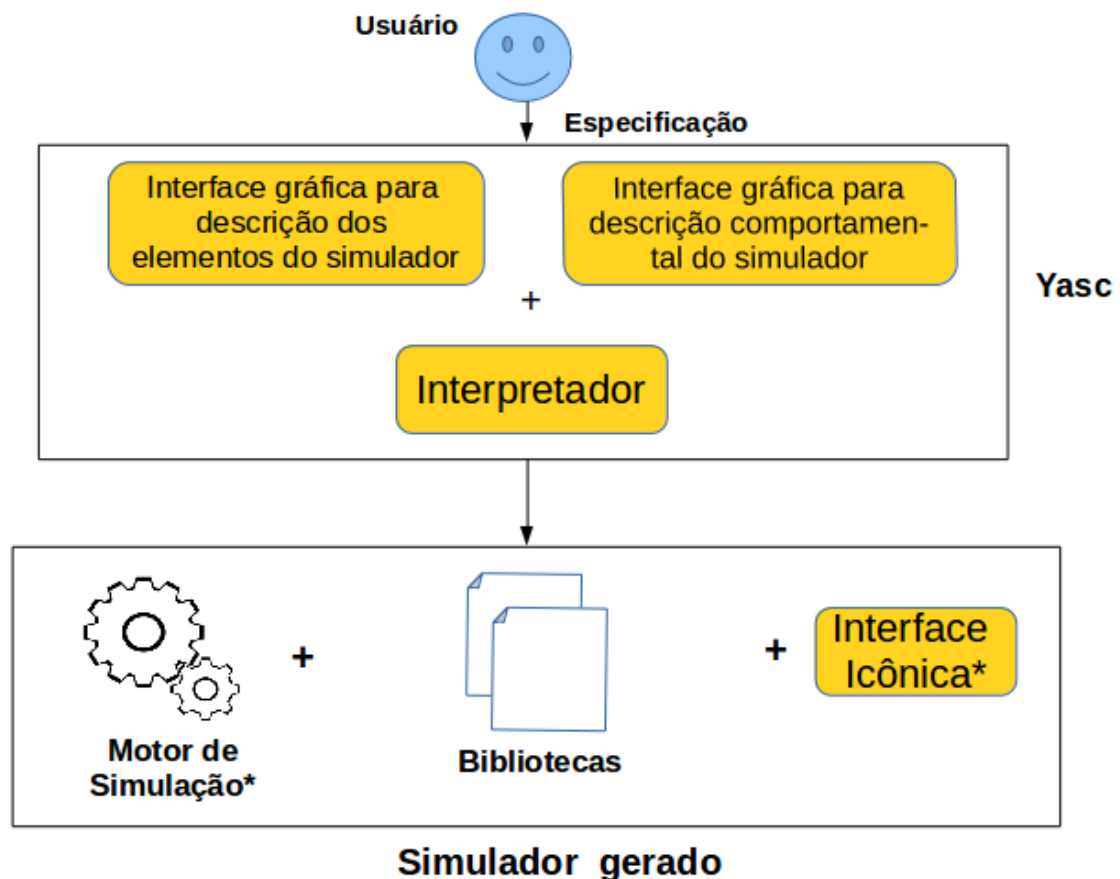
Usuário

Especificação

Interface gráfica para descrição dos elementos do simulador

Interface gráfica para descrição comportamental do simulador

+

Yasc

Interpretador

Motor de Simulação*

+

Bibliotecas

+

Interface Icônica*

Simulador gerado